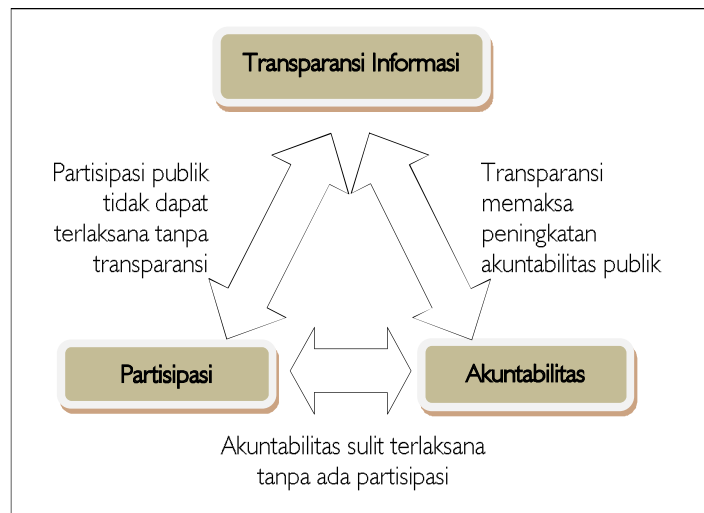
Transparansi Informasi

Partisipasi publik tidak dapat terlaksana tanpa transparansi

Transparansi memaksa peningkatan akuntabilitas publik

Partisipasi

Akuntabilitas

Akuntabilitas sulit terlaksana tanpa ada partisipasi